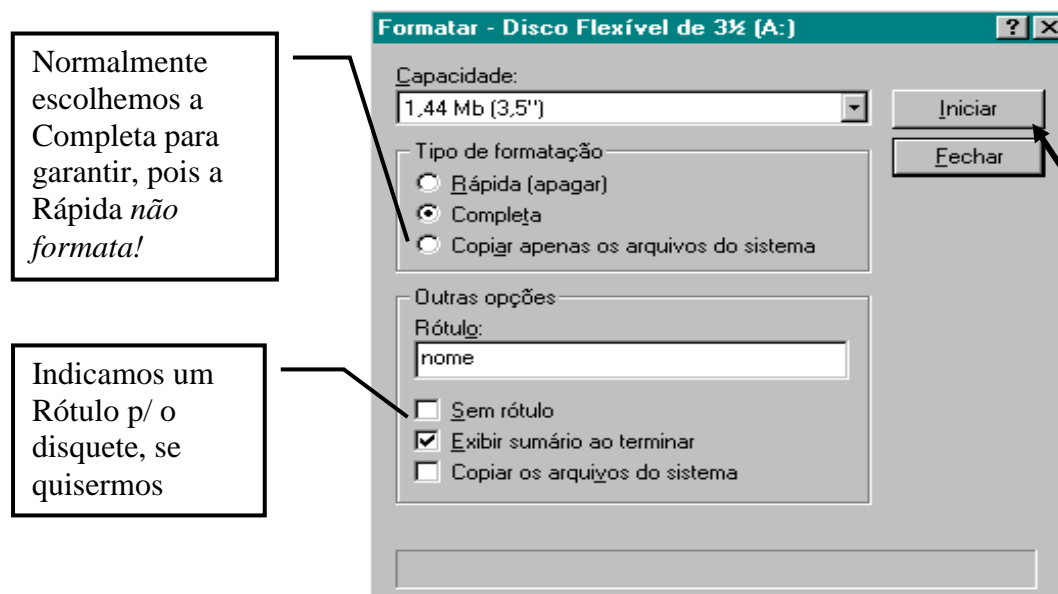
Normalmente escolhemos a Completa para garantir, pois a Rápida *não formata!*

Indicamos um Rótulo p/ o disquete, se quisermos

Formatar - Disco Flexível de 3½ (A:)

?

X

Capacidade:

1,44 Mb (3,5")

Iniciar

Fechar

Tipo de formatação

Rápida (apagar)

Completa

Copiar apenas os arquivos do sistema

Outras opções

Rótulo:

nome

Sem rótulo

Exibir sumário ao terminar

Copiar os arquivos do sistema